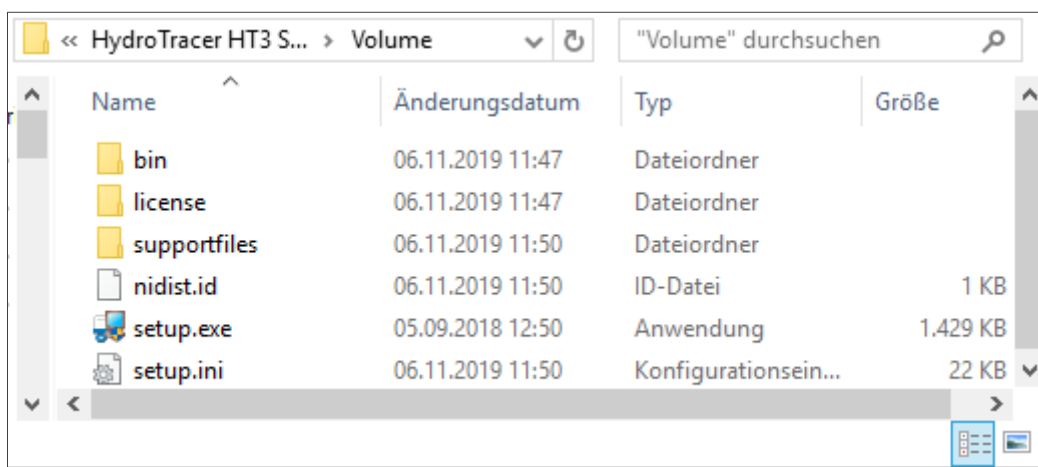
« HydroTracer HT3 S... > Volume

"Volume" durchsuchen

| Name | Änderungsdatum | Typ | Größe |
|---|---|---|---|
| bin | 06.11.2019 11:47 | Dateiordner | |
| license | 06.11.2019 11:47 | Dateiordner | |
| supportfiles | 06.11.2019 11:50 | Dateiordner | |
| nidist.id | 06.11.2019 11:50 | ID-Datei | 1 KB |
| setup.exe | 05.09.2018 12:50 | Anwendung | 1.429 KB |
| setup.ini | 06.11.2019 11:50 | Konfigurationsein... | 22 KB |